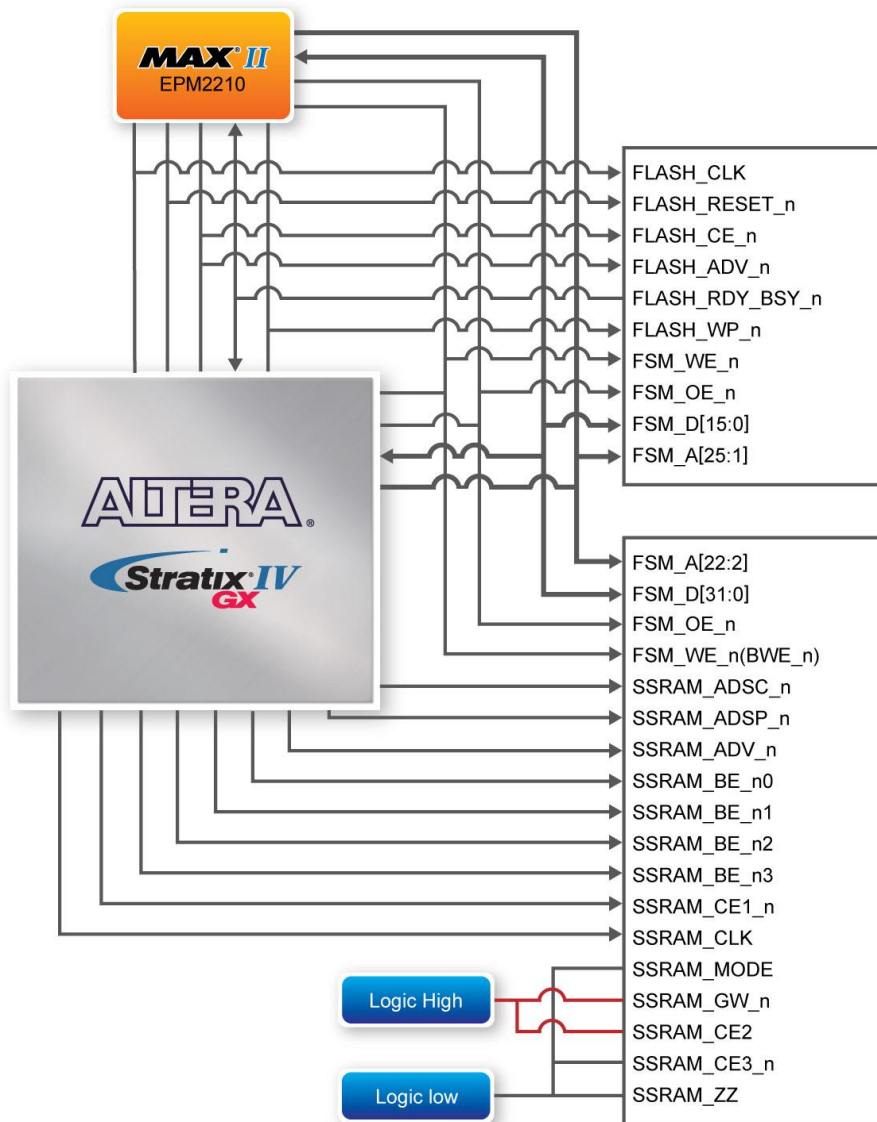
MAX II
EPM2210

FLASH_CLK
FLASH_RESET_n
FLASH_CE_n
FLASH_ADV_n
FLASH_RDY_BSY_n
FLASH_WP_n
FSM_WE_n
FSM_OE_n
FSM_D[15:0]
FSM_A[25:1]

ALTERA®
Stratix IV GX

FSM_A[22:2]
FSM_D[31:0]
FSM_OE_n
FSM_WE_n(BWE_n)
SSRAM_ADSC_n
SSRAM_ADSP_n
SSRAM_ADV_n
SSRAM_BE_n0
SSRAM_BE_n1
SSRAM_BE_n2
SSRAM_BE_n3
SSRAM_CE1_n
SSRAM_CLK
SSRAM_MODE
Logic High
SSRAM_GW_n
SSRAM_CE2
SSRAM_CE3_n
Logic low
SSRAM_ZZ